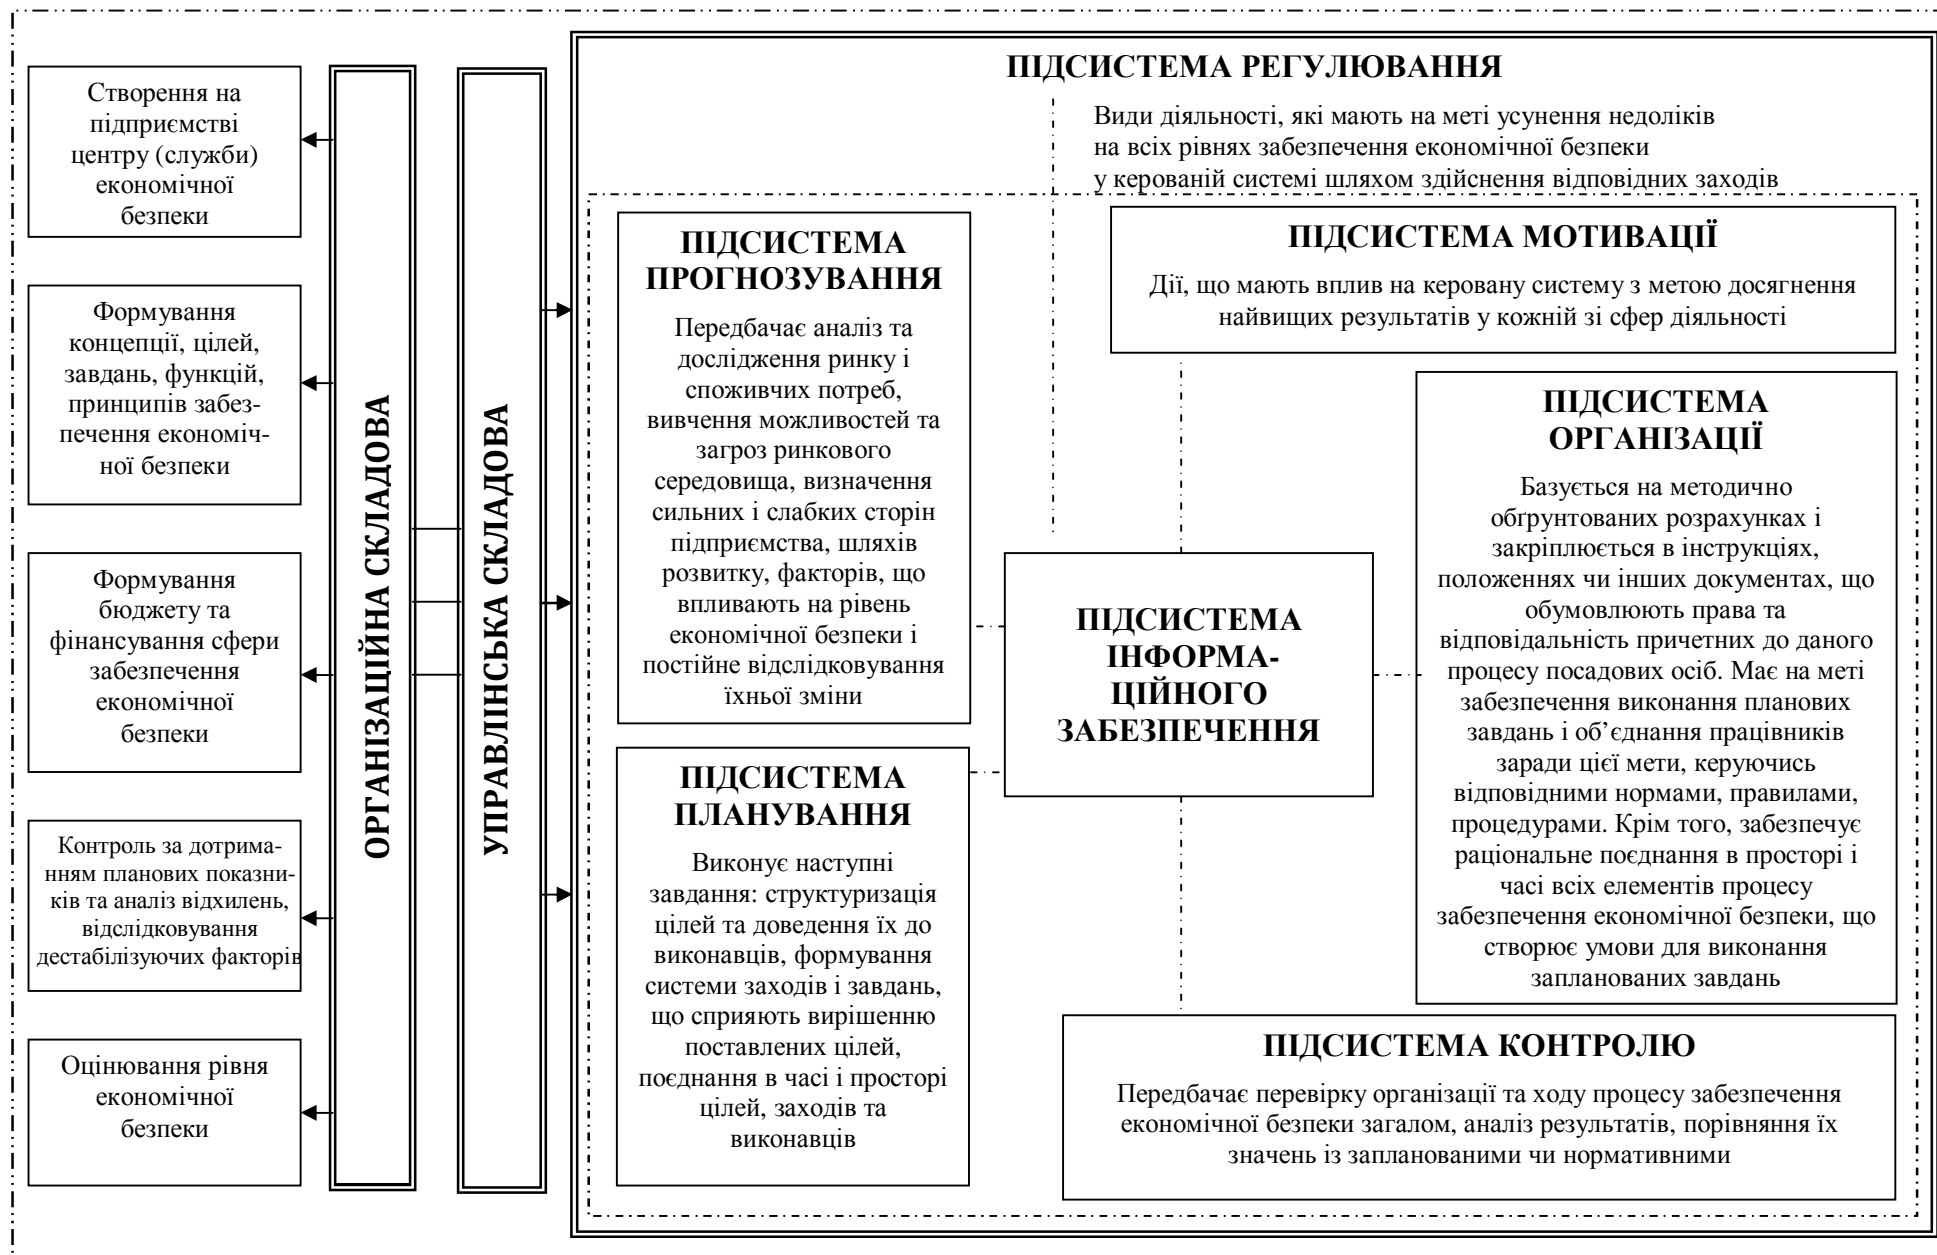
Створення на підприємстві центру (служби) економічної безпеки

Формування концепції, цілей, завдань, функцій, принципів забезпечення економічної безпеки

Формування бюджету та фінансування сфери забезпечення економічної безпеки

Контроль за дотриманням планових показників та аналіз відхилень, відслідковування дестабілізуючих факторів

Оцінювання рівня економічної безпеки

ОРГАНІЗАЦІЙНА СКЛАДОВА

УПРАВЛІНСЬКА СКЛАДОВА

ПІДСИСТЕМА РЕГУЛЮВАННЯ

Види діяльності, які мають на меті усунення недоліків на всіх рівнях забезпечення економічної безпеки у керованій системі шляхом здійснення відповідних заходів

ПІДСИСТЕМА ПРОГНОЗУВАННЯ

Передбачає аналіз та дослідження ринку і споживчих потреб, вивчення можливостей та загроз ринкового середовища, визначення сильних і слабких сторін підприємства, шляхів розвитку, факторів, що впливають на рівень економічної безпеки і постійне відслідковування їхньої зміни

ПІДСИСТЕМА МОТИВАЦІЇ

Дії, що мають вплив на керовану систему з метою досягнення найвищих результатів у кожній зі сфер діяльності

ПІДСИСТЕМА ОРГАНІЗАЦІЇ

Базується на методично обґрунтованих розрахунках і закріплюється в інструкціях, положеннях чи інших документах, що обумовлюють права та відповідальність причетних до даного процесу посадових осіб. Має на меті забезпечення виконання планових завдань і об’єднання працівників заради цієї мети, керуючись відповідними нормами, правилами, процедурами. Крім того, забезпечує раціональне поєднання в просторі і часі всіх елементів процесу забезпечення економічної безпеки, що створює умови для виконання запланованих завдань

ПІДСИСТЕМА ІНФОРМАЦІЙНОГО ЗАБЕЗПЕЧЕННЯ

ПІДСИСТЕМА ПЛАНУВАННЯ

Виконує наступні завдання: структуризація цілей та доведення їх до виконавців, формування системи заходів і завдань, що сприяють вирішенню поставлених цілей, поєднання в часі і просторі цілей, заходів та виконавців

ПІДСИСТЕМА КОНТРОЛЮ

Передбачає перевірку організації та ходу процесу забезпечення економічної безпеки загалом, аналіз результатів, порівняння їх значень із запланованими чи нормативними